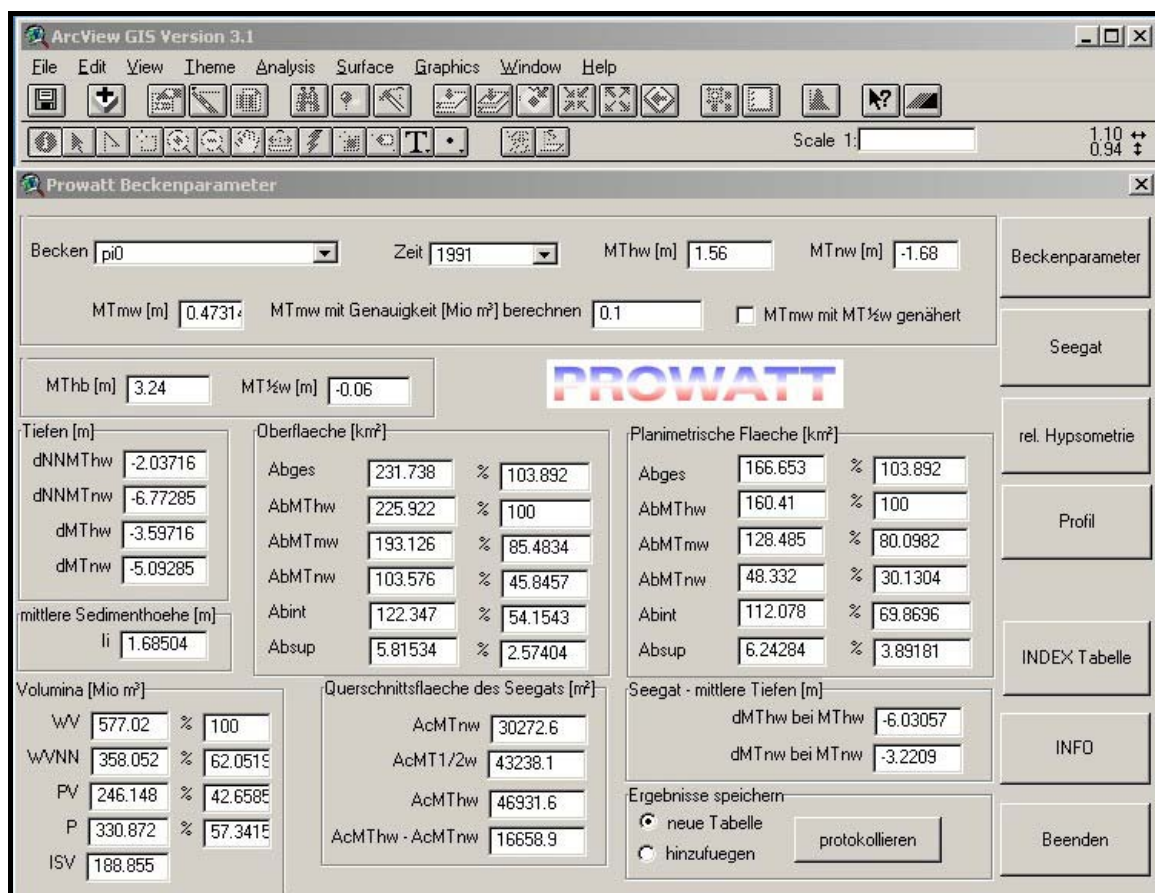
ArcView GIS Version 3.1

File Edit View Theme Analysis Surface Graphics Window Help

Scale 1:

1.10
0.94

Prowatt Beckenparameter

Becken pi0

Zeit 1991

MThw [m] 1.56

MTnw [m] -1.68

Beckenparameter

MTmw [m] 0.4731

MTmw mit Genauigkeit [Mio m²] berechnen 0.1

MTmw mit MT½w genähert

Seegat

MThb [m] 3.24

MT½w [m] -0.06

PROWATT

Tiefen [m]

dNNMThw -2.03716

dNNMTnw -6.77285

dMThw -3.59716

dMTnw -5.09285

mittlere Sedimenthoehe [m]

li 1.68504

Oberflaeche [km²]

| | | % | |
|---|---|---|---|
| Abges | 231.738 | % | 103.892 |
| AbMThw | 225.922 | % | 100 |
| AbMTmw | 193.126 | % | 85.4834 |
| AbMTnw | 103.576 | % | 45.8457 |
| Abint | 122.347 | % | 54.1543 |
| Absup | 5.81534 | % | 2.57404 |

Planimetrische Flaeche [km²]

| | | % | |
|---|---|---|---|
| Abges | 166.653 | % | 103.892 |
| AbMThw | 160.41 | % | 100 |
| AbMTmw | 128.485 | % | 80.0982 |
| AbMTnw | 48.332 | % | 30.1304 |
| Abint | 112.078 | % | 69.8696 |
| Absup | 6.24284 | % | 3.89181 |

rel. Hypsometrie

Profil

INDEX Tabelle

Volumina [Mio m³]

| | | % | |
|---|---|---|---|
| WV | 577.02 | % | 100 |
| WVNN | 358.052 | % | 62.0519 |
| PV | 246.148 | % | 42.6585 |
| P | 330.872 | % | 57.3415 |
| ISV | 188.855 | | |

Querschnittsflaeche des Seegats [m²]

AcMTnw 30272.6

AcMT1/2w 43238.1

AcMThw 46931.6

AcMThw - AcMTnw 16658.9

Seegat - mittlere Tiefen [m]

dMThw bei MThw -6.03057

dMTnw bei MTnw -3.2209

INFO

Ergebnisse speichern

neue Tabelle

hinzufuegen

protokollieren

Beenden